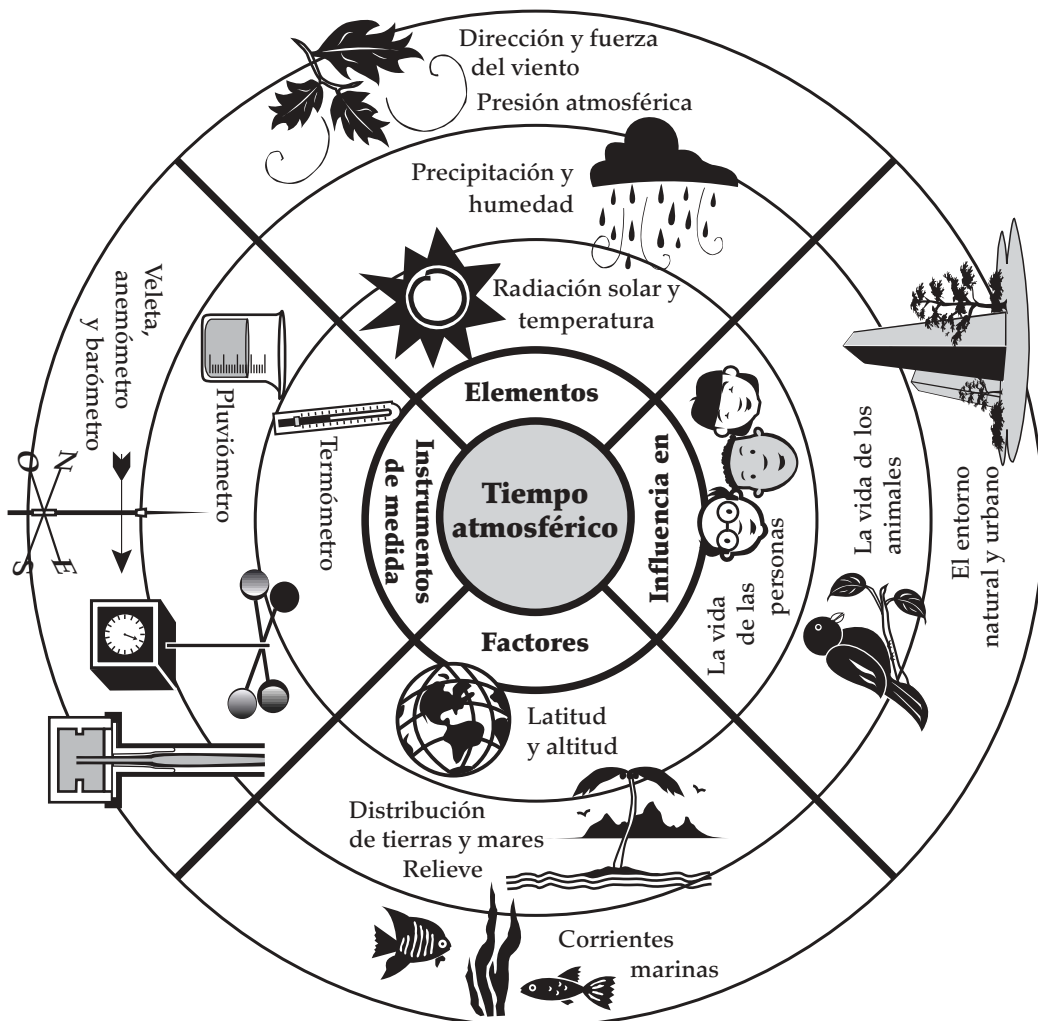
Tiempo atmosférico

Elementos

Radiación solar y temperatura

Precipitación y humedad

Presión atmosférica

Dirección y fuerza del viento

Influencia en

La vida de las personas

La vida de los animales

El entorno natural y urbano

Factores

Latitud y altitud

Distribución de tierras y mares

Relieve

Corrientes marinas

Instrumentos de medida

Termómetro

Pluviómetro

Veleta, anemómetro y barómetro

N
E
S
O